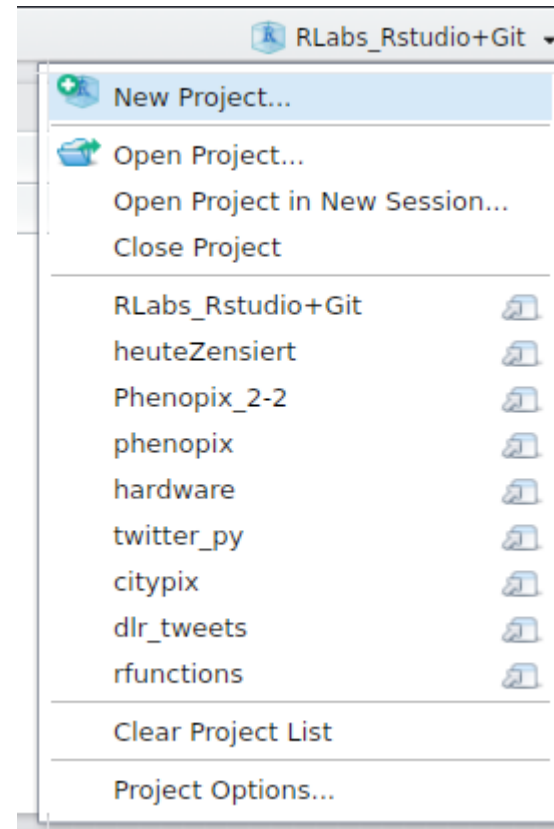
RLabs_Rstudio+Git

New Project...

Open Project...
Open Project in New Session...
Close Project

RLabs_Rstudio+Git
heuteZensiert
Phenopix_2-2
phenopix
hardware
twitter_py
citypix
dlr_tweets
rfunctions

Clear Project List

Project Options...